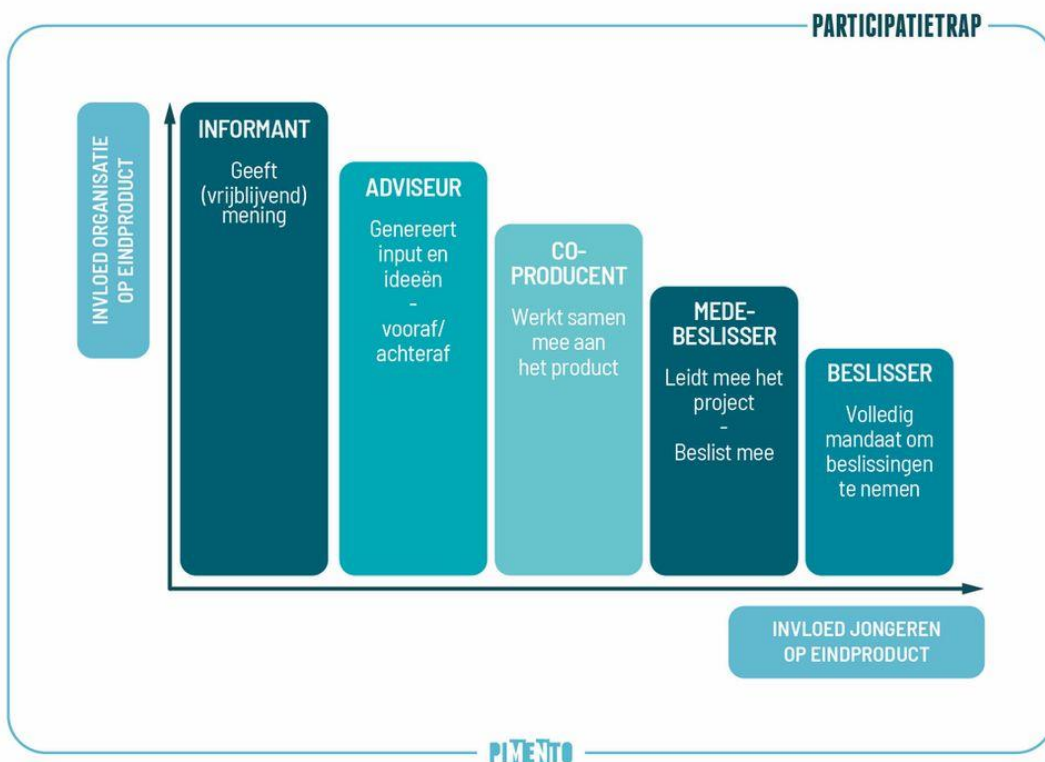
PARTICIPATIETRAP

INVLOED ORGANISATIE OP EINDPRODUCT

INFORMANT

Geeft (vrijblijvend) mening

ADVISEUR

Genereert input en ideeën
-
vooraf/ achteraf

CO-PRODUCENT

Werkt samen mee aan het product

MEDE-BESLISSER

Leidt mee het project
-
Beslist mee

BESLISSER

Volledig mandaat om beslissingen te nemen

INVLOED JONGEREN OP EINDPRODUCT

PIMENTO